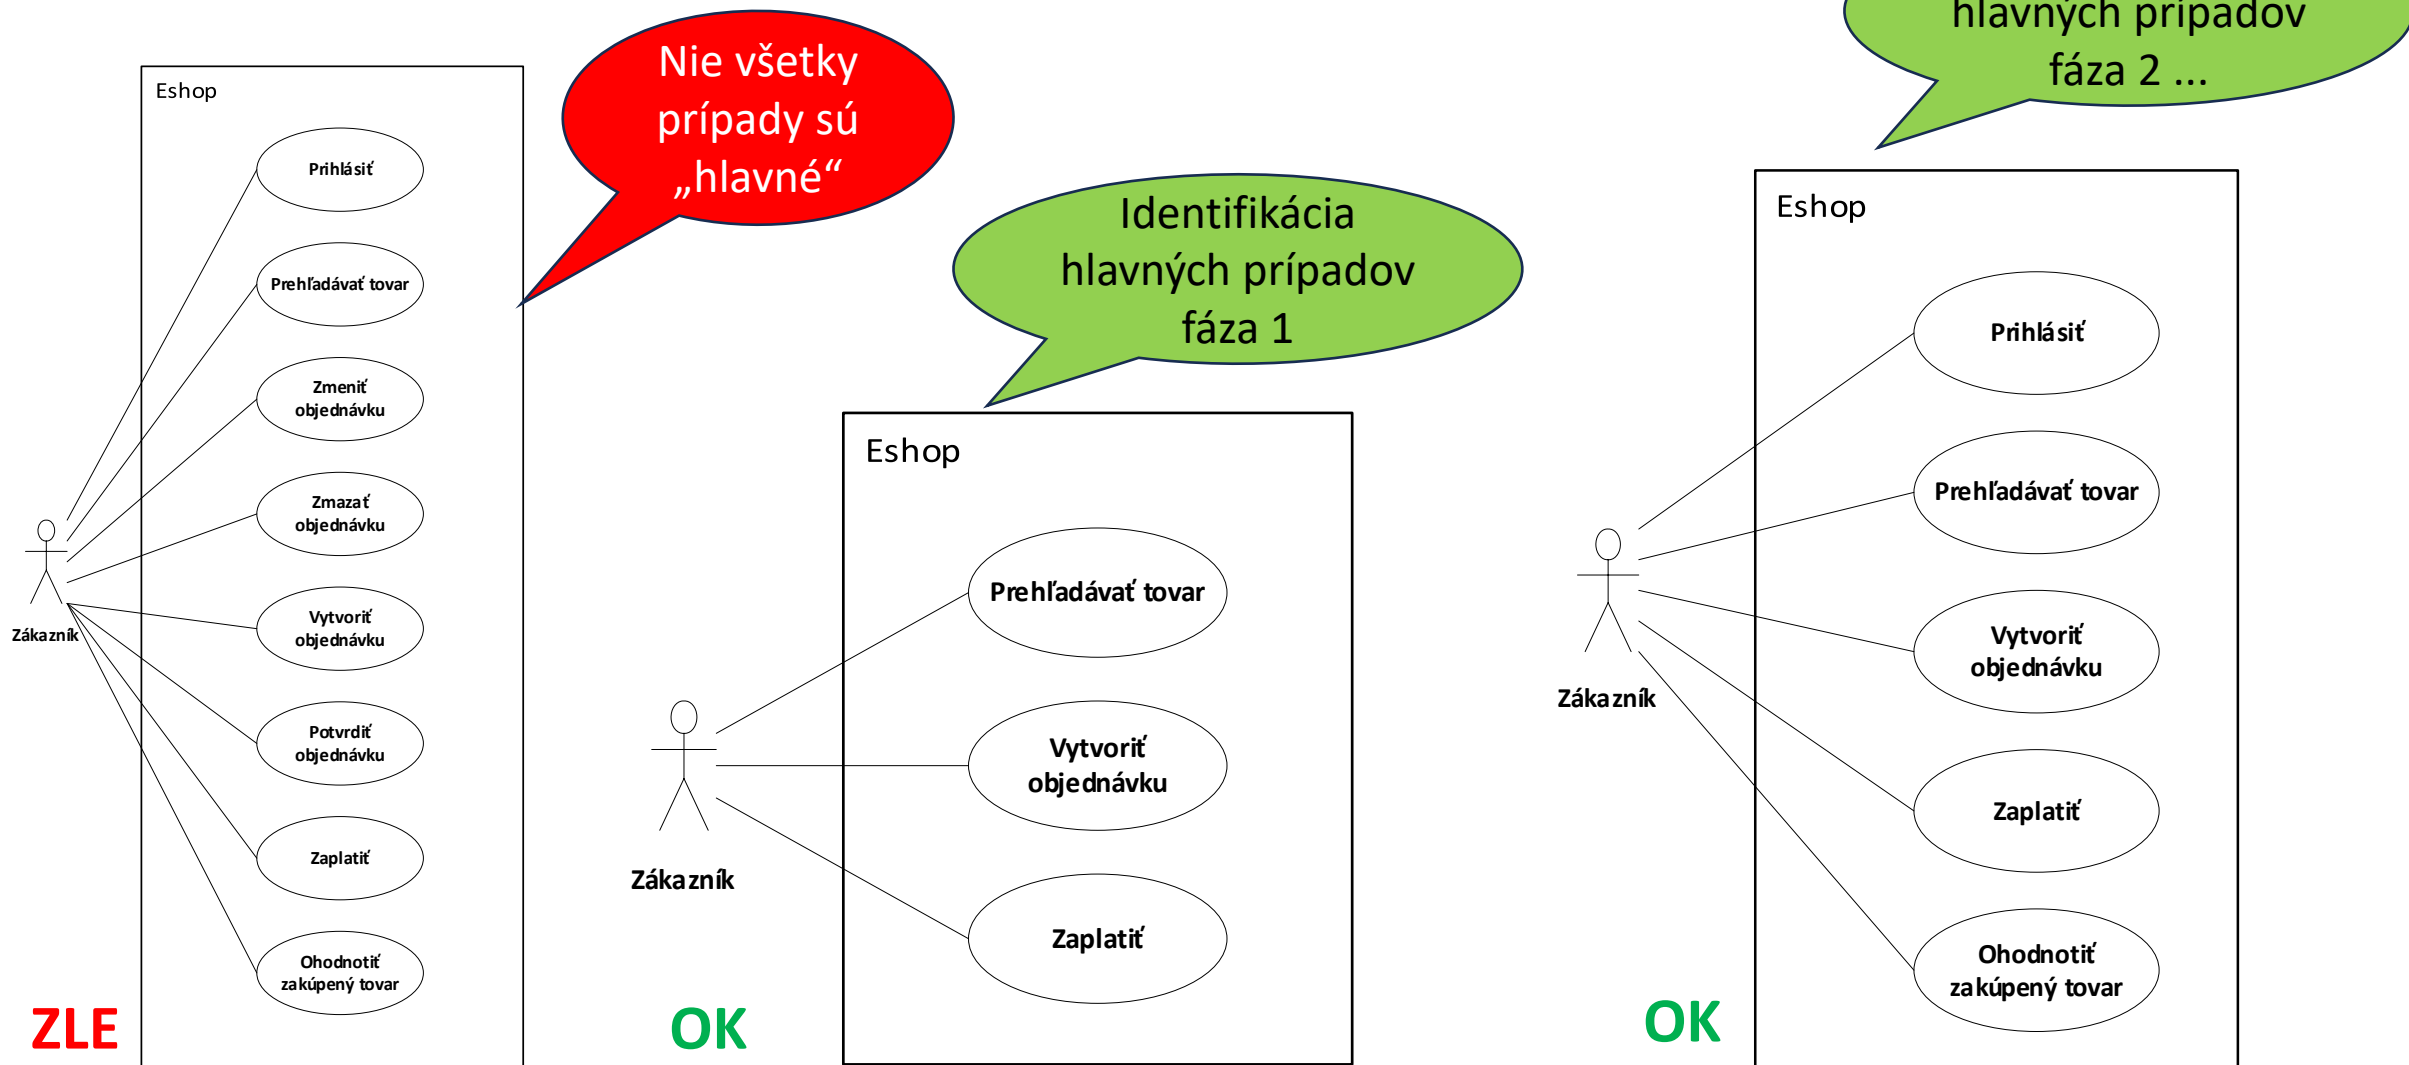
Eshop

Prihlásiť

Prehľadávať tovar

Zmeniť objednávku

Zmazať objednávku

Vytvoriť objednávku

Potvrdiť objednávku

Zaplatiť

Ohodnotiť zakúpený tovar

Zákazník

ZLE

Nie všetky prípady sú „hlavné“

Identifikácia hlavných prípadov fáza 1

Eshop

Prehľadávať tovar

Vytvoriť objednávku

Zaplatiť

Zákazník

OK

hlavných prípadov fáza 2 ...

Eshop

Prihlásiť

Prehľadávať tovar

Vytvoriť objednávku

Zaplatiť

Ohodnotiť zakúpený tovar

Zákazník

OK